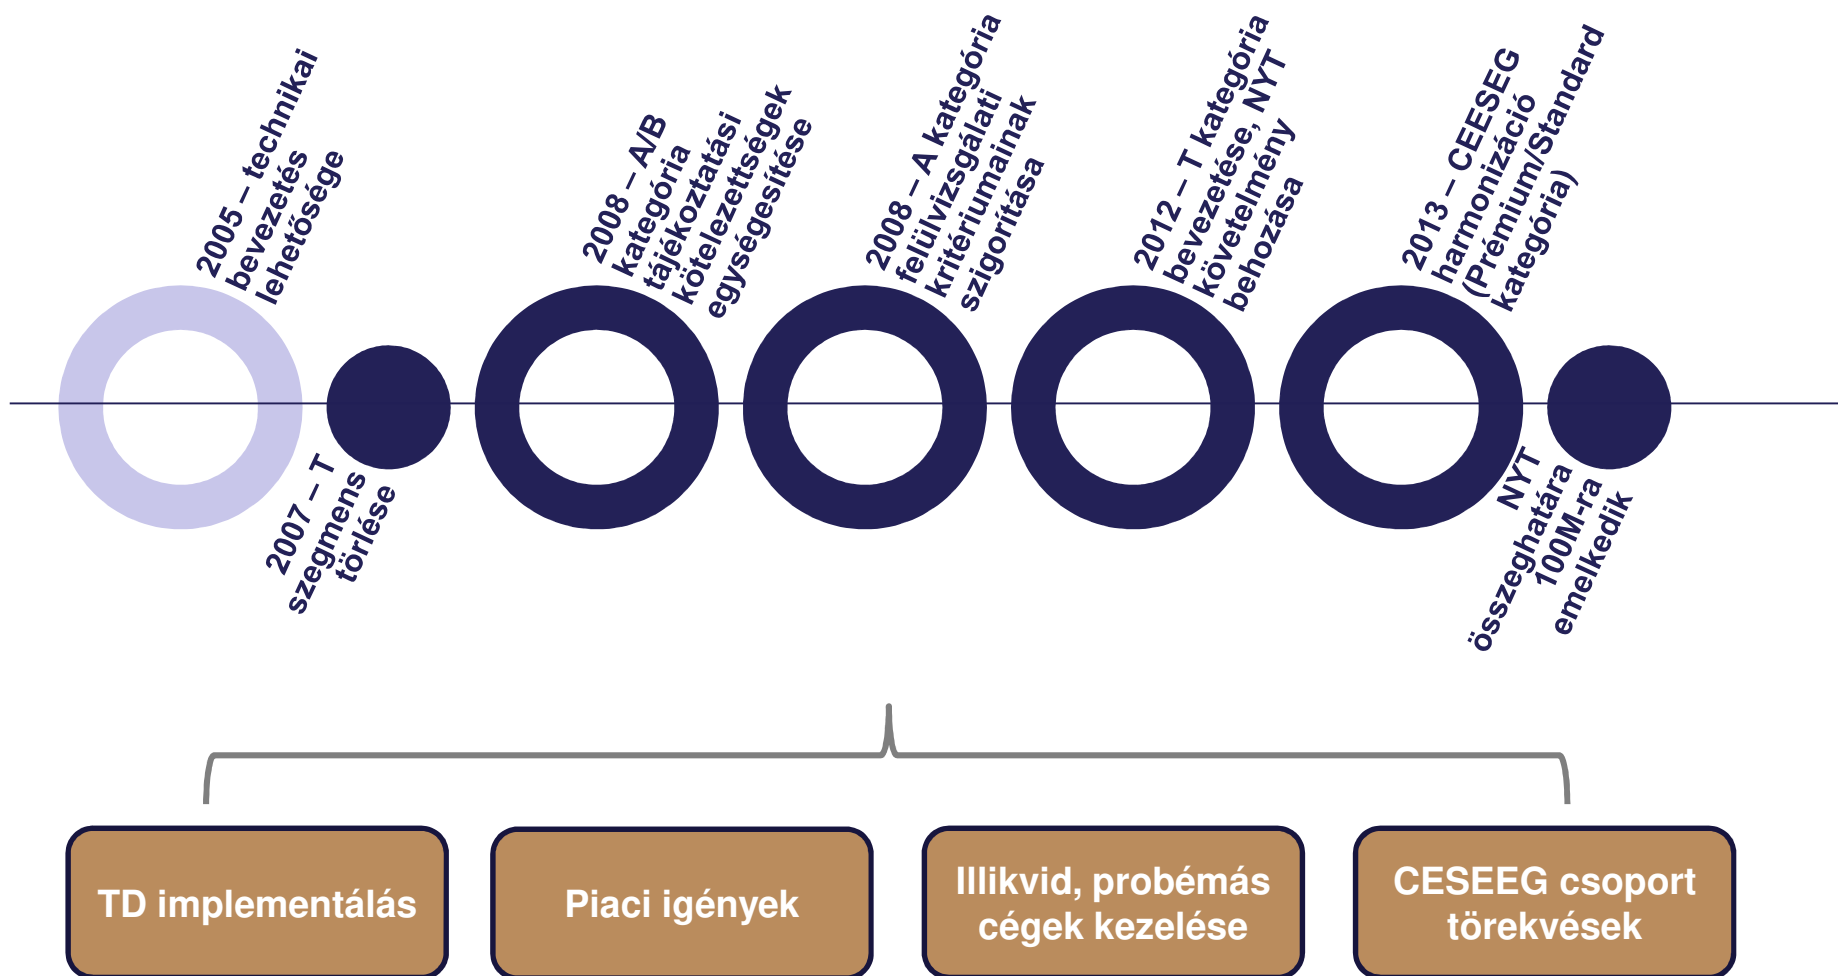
2005 – technikai bevezetés lehetősége

2007 – T szegmens törlése

2008 – A/B kategória tájékoztatási kötelezettségek egységesítése

2008 – A kategória felülvizsgálati kritériumainak szigorítása

2012 – T kategória bevezetése, NYT követelmény behozása

2013 – CEESEG harmonizáció (Prémium/Standard kategória)

NYT összeghatára 100M-ra emelkedik

TD implementálás

Piaci igények

Illikvid, probémás cégek kezelése

CESEEG csoport törekvések